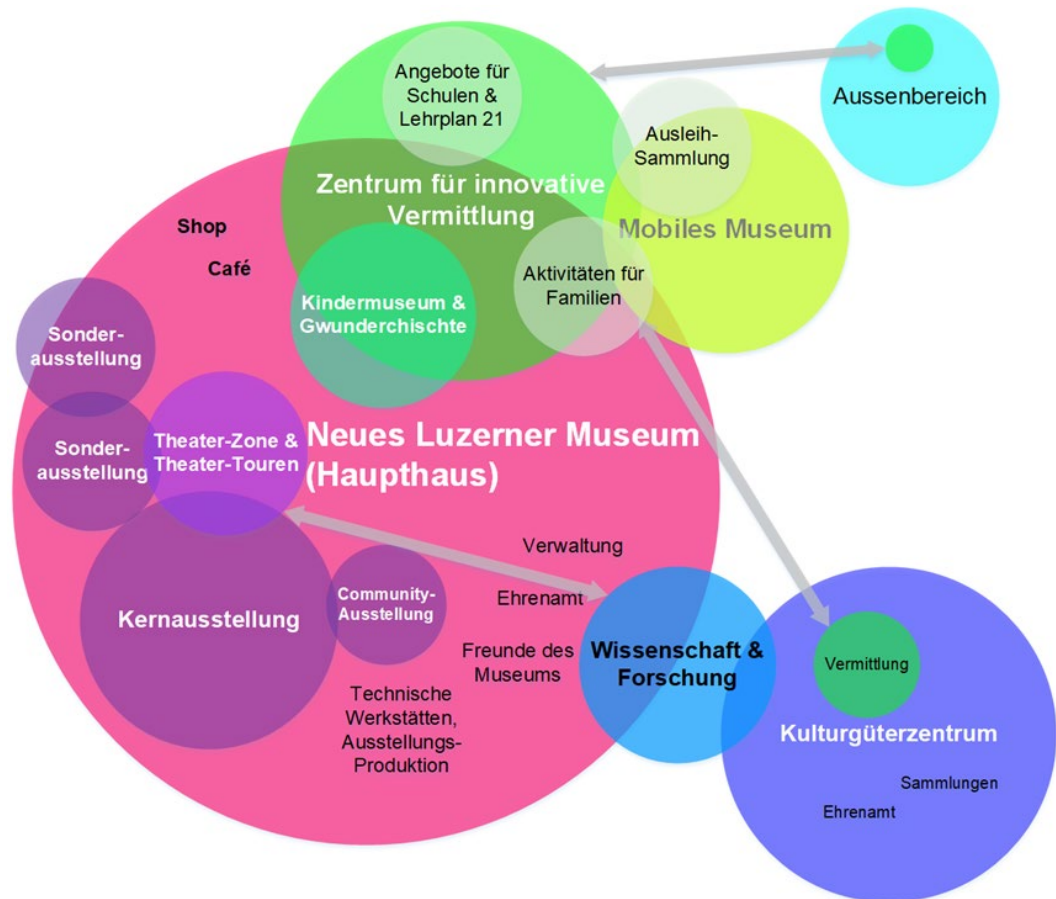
Angebote für Schulen & Lehrplan 21

Aussenbereich

Ausleih-Sammlung

Zentrum für innovative Vermittlung

Mobiles Museum

Shop

Café

Aktivitäten für Familien

Kindermuseum & Gwunderchischte

Sonder-ausstellung

Sonder-ausstellung

Theater-Zone & Theater-Touren

Neues Luzerner Museum (Haupthaus)

Verwaltung

Ehrenamt

Kernausstellung

Community-Ausstellung

Freunde des Museums

Wissenschaft & Forschung

Vermittlung

Technische Werkstätten, Ausstellungs-Produktion

Kulturgüterzentrum

Sammlungen

Ehrenamt